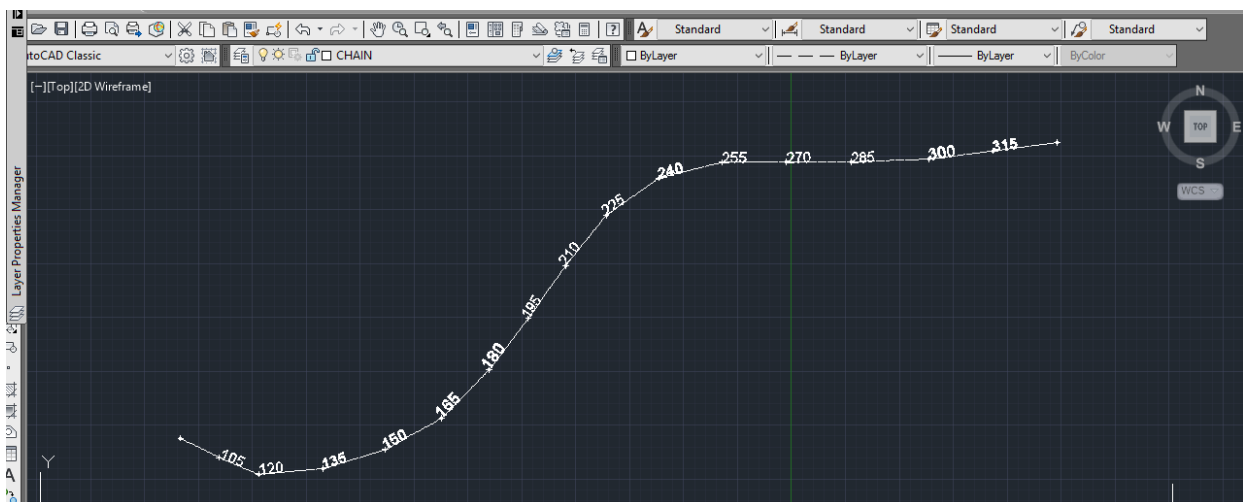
Standard | Standard | Standard | Standard

itoCAD Classic | CHAIN | ByLayer | ByLayer | ByLayer | ByColor

[−][Top][2D Wireframe]

Layer Properties Manager

N
W TOP E
S
WCS

105 120 135 150 165 180 195 210 225 240 255 270 285 300 315

Y